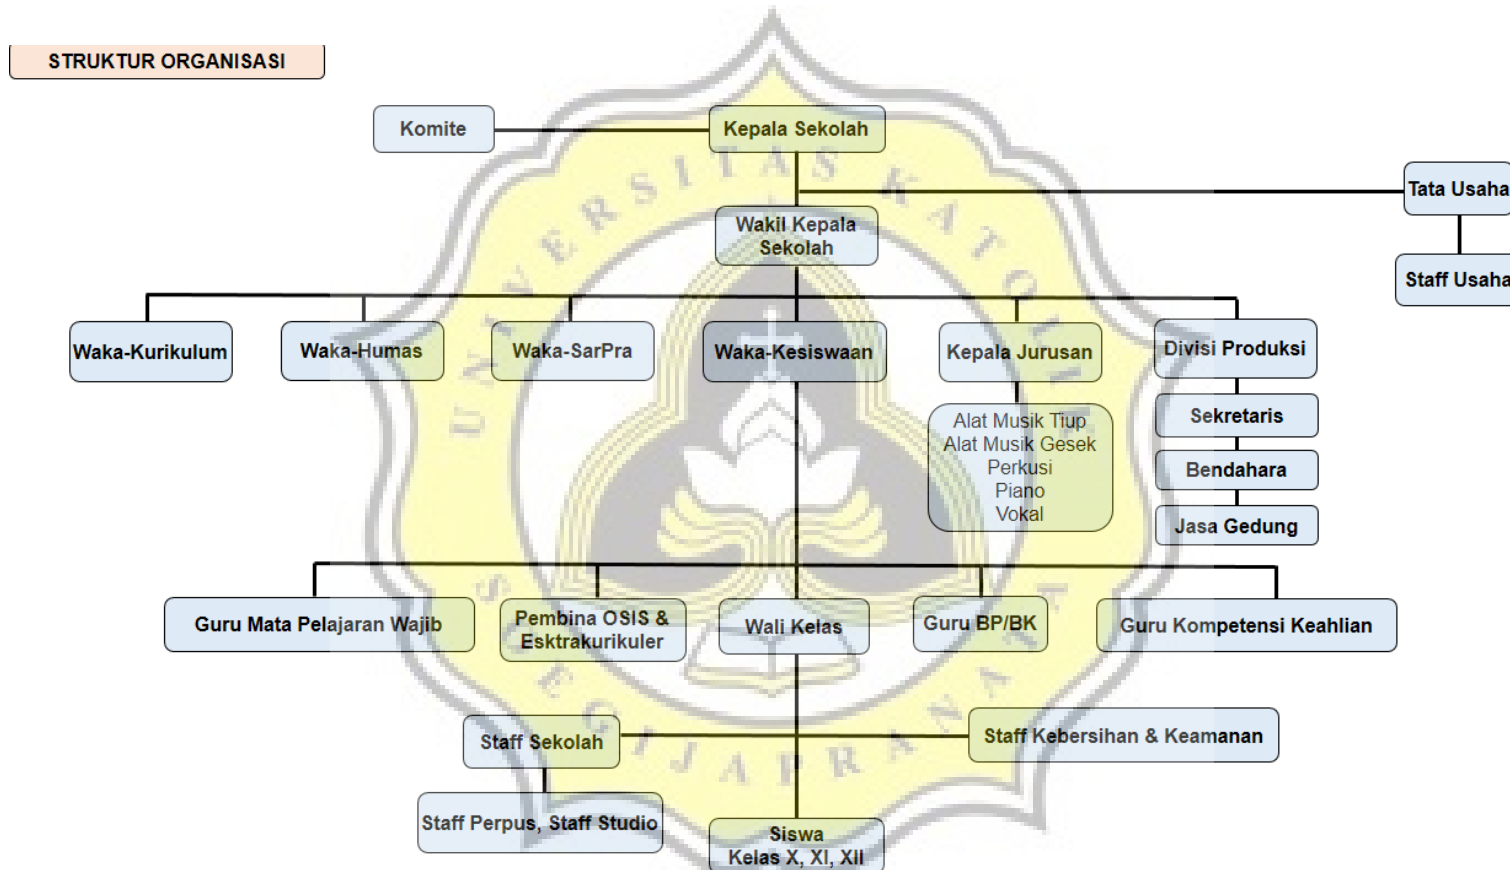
STRUKTUR ORGANISASI

Komite

Kepala Sekolah

Tata Usaha

Staff Usaha

Wakil Kepala Sekolah

Waka-Kurikulum

Waka-Humas

Waka-SarPra

Waka-Kesiswaan

Kepala Jurusan

Alat Musik Tiup
Alat Musik Gesek
Perkusi
Piano
Vokal

Divisi Produksi

Sekretaris

Bendahara

Jasa Gedung

Guru Mata Pelajaran Wajib

Pembina OSIS & Esktrakurikuler

Wali Kelas

Guru BP/BK

Guru Kompetensi Keahlian

Staff Sekolah

Staff Kebersihan & Keamanan

Staff Perpus, Staff Studio

Siswa
Kelas X, XI, XII

UNIVERSITAS KATOLIK SOEGIJAPRANATA